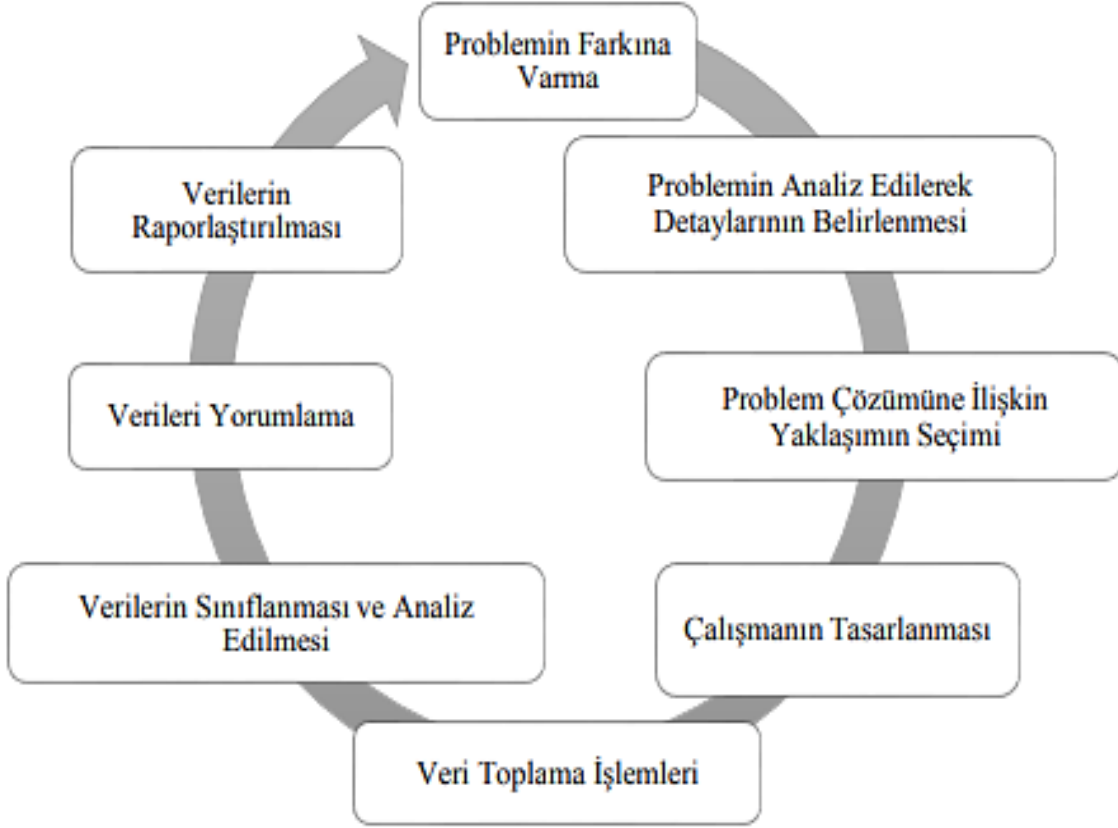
Problemin Farkına Varma

Problemin Analiz Edilerek Detaylarının Belirlenmesi

Problem Çözümüne İlişkin Yaklaşımın Seçimi

Çalışmanın Tasarlanması

Veri Toplama İşlemleri

Verilerin Sınıflanması ve Analiz Edilmesi

Verileri Yorumlama

Verilerin Raporlaştırılması